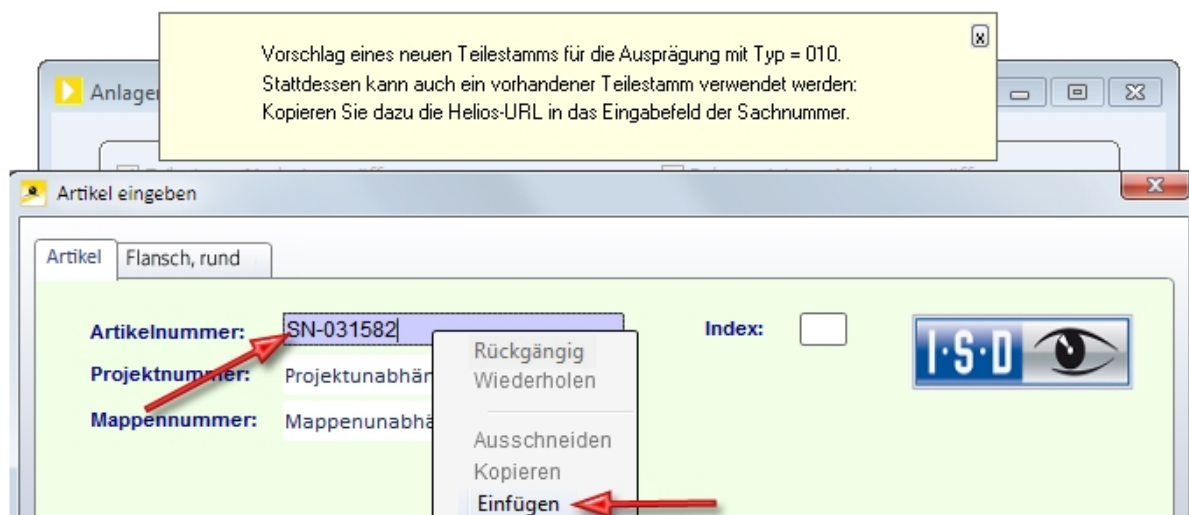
Vorschlag eines neuen Teilestamms für die Ausprägung mit Typ = 010.
Stattdessen kann auch ein vorhandener Teilestamm verwendet werden:
Kopieren Sie dazu die Helios-URL in das Eingabefeld der Sachnummer.

Anlagen

Artikel eingeben

Artikel | Flansch, rund

Artikelnummer: SN-031582

Projektnummer: Projektunabhän

Mappennummer: Mappenunabhä

Index:

I·S·D

Rückgängig
Wiederholen
Ausschneiden
Kopieren
Einfügen